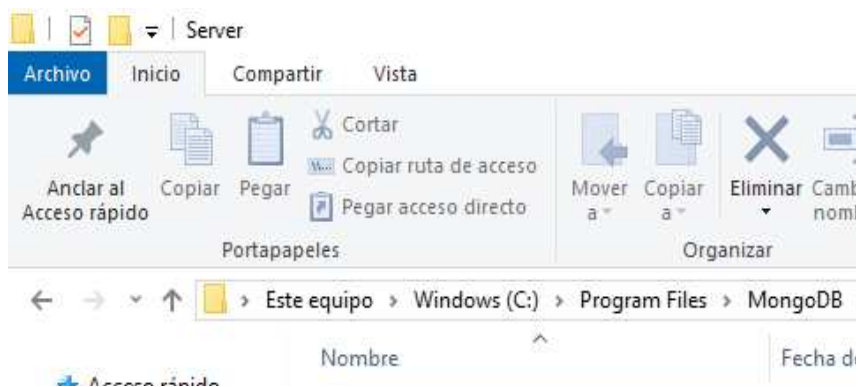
Server

Archivo Inicio Compartir Vista

Anclar al Acceso rápido

Copiar

Pegar

Cortar

Copiar ruta de acceso

Pegar acceso directo

Portapapeles

Mover a

Copiar a

Eliminar

Camb nomb

Organizar

Este equipo > Windows (C:) > Program Files > MongoDB

Nombre

Fecha d

Acceso rápido